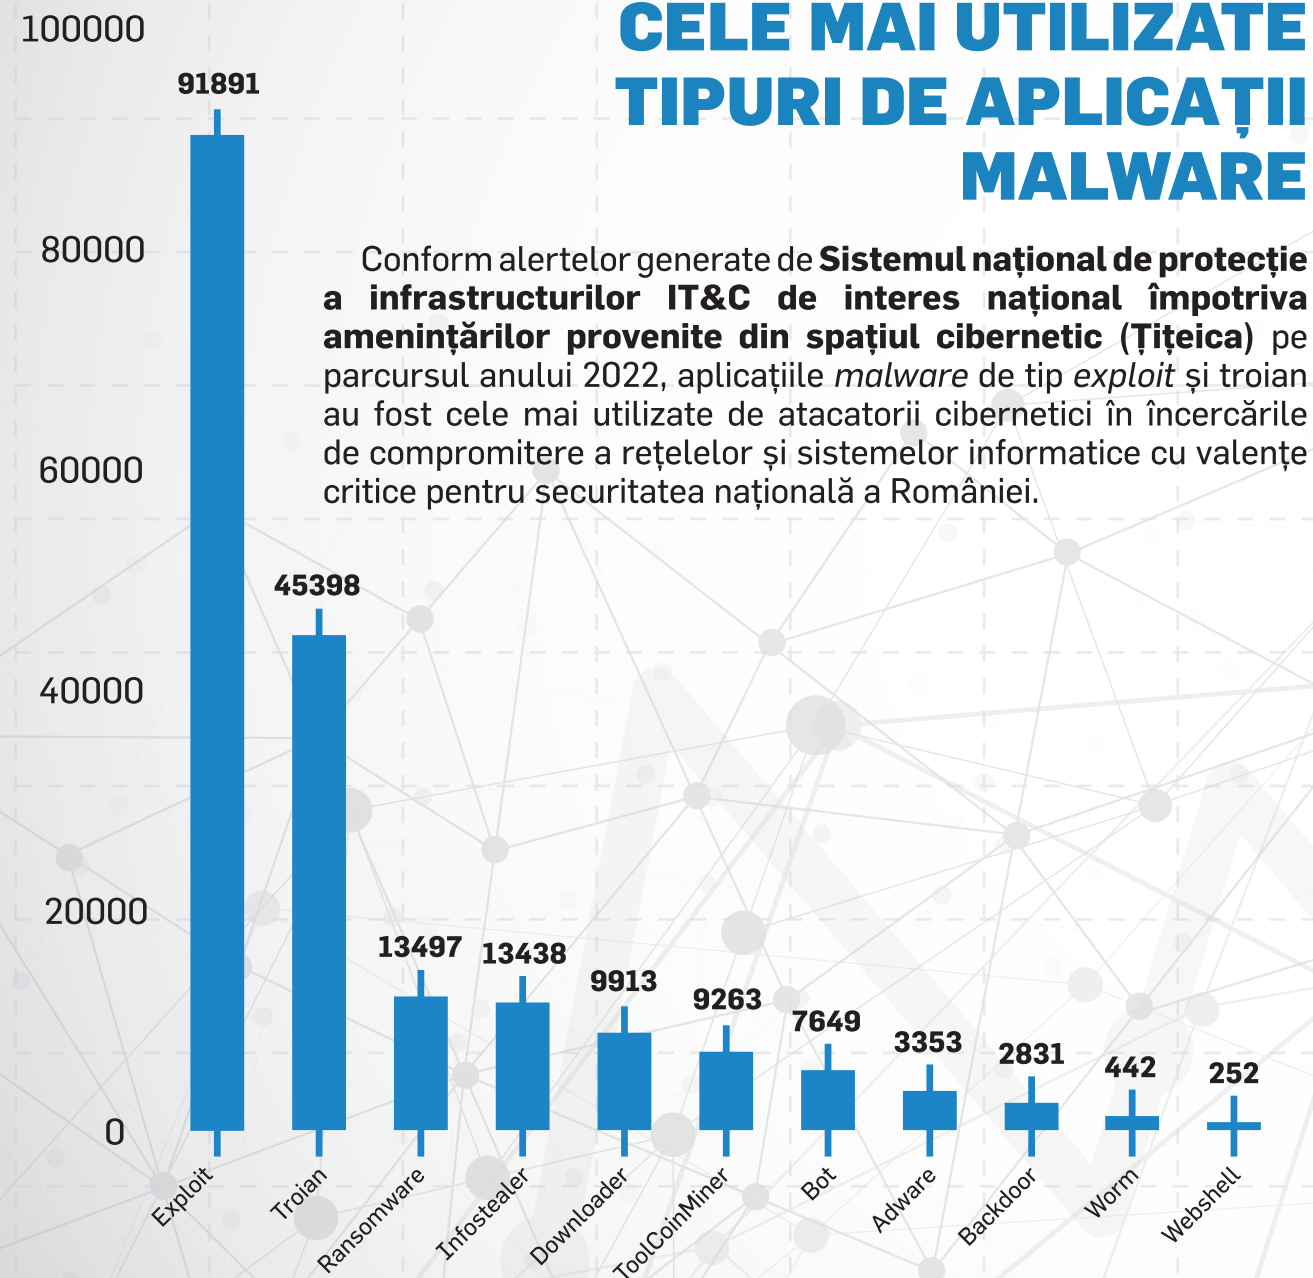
CELE MAI UTILIZATE TIPURI DE APLICAȚII MALWARE

Conform alertelor generate de **Sistemul național de protecție a infrastructurilor IT&C de interes național împotriva amenințărilor provenite din spațiul cibernetic (Țițeica)** pe parcursul anului 2022, aplicațiile *malware* de tip *exploit* și troian au fost cele mai utilizate de atacatorii cibernetici în încercările de compromitere a rețelelor și sistemelor informatice cu valențe critice pentru securitatea națională a României.

100000
80000
60000
40000
20000
0

91891
45398
13497
13438
9913
9263
7649
3353
2831
442
252

Exploit
Troian
Ransomware
Infostealer
Downloader
ToolCoinMiner
Bot
Adware
Backdoor
Worm
Webshell